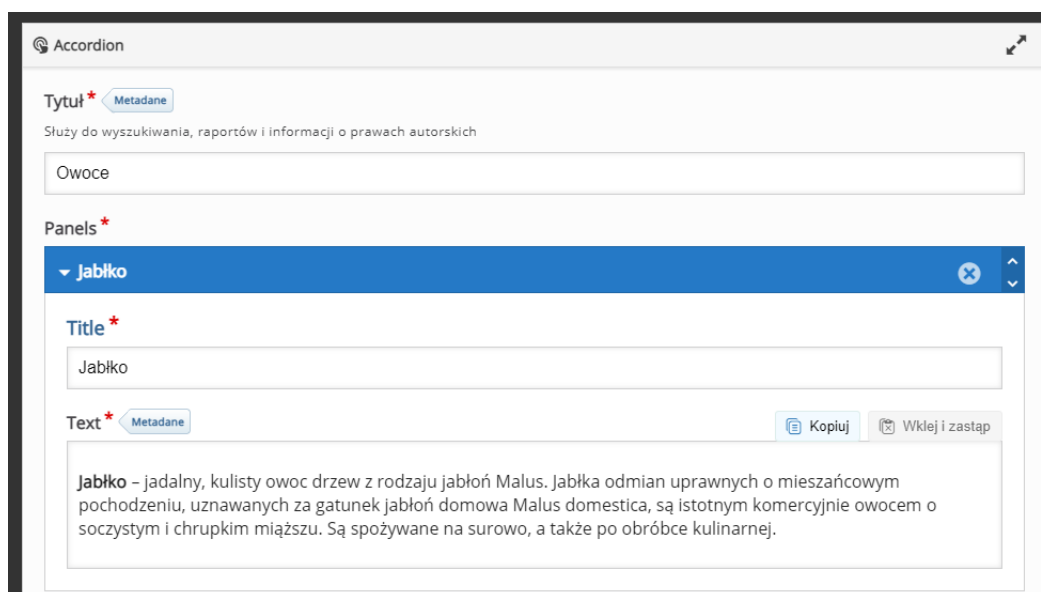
Accordion

Tytuł * Metadane

Służy do wyszukiwania, raportów i informacji o prawach autorskich

Owoce

Panels *

Jabłko

Title *

Jabłko

Text * Metadane

Kopiuj

Wklej i zastąp

Jabłko – jadalny, kulisty owoc drzew z rodzaju jabłoń Malus. Jabłka odmian uprawnych o mieszańcowym pochodzeniu, uznawanych za gatunek jabłoń domowa Malus domestica, są istotnym komercyjnie owocem o soczystym i chrupkim miąższu. Są spożywane na surowo, a także po obróbce kulinarnej.